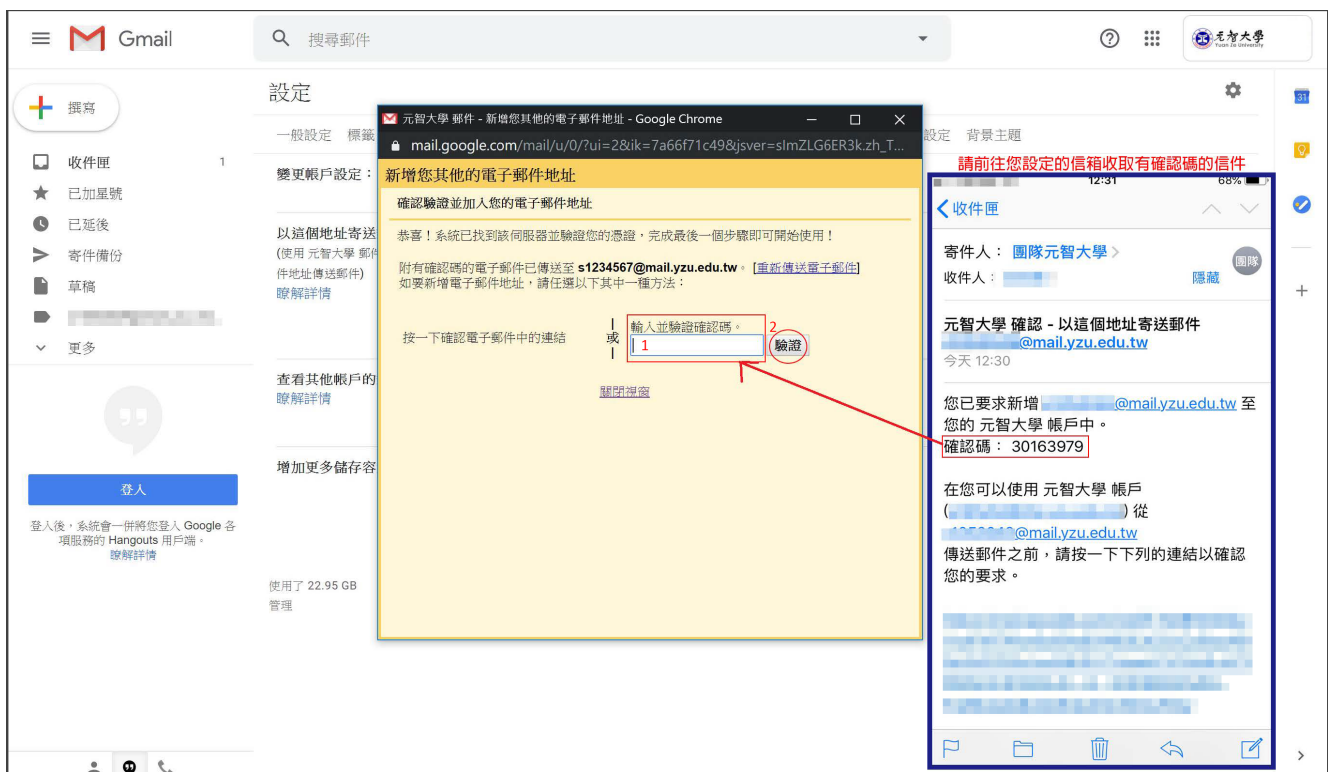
Gmail

搜尋郵件

元智大學 Yuan Ze University

撰寫

收件匣 1
已加星號
已延後
寄件備份
草稿
更多

登入

登入後，系統會一併將您登入 Google 各項服務的 Hangouts 用戶端。
瞭解詳情

設定

一般設定 標籤 設定 背景主題

變更帳戶設定：

以這個地址寄送
(使用 元智大學 郵件地址傳送郵件)
瞭解詳情

查看其他帳戶的
瞭解詳情

增加更多儲存容

使用了 22.95 GB
管理

元智大學 郵件 - 新增您其他的電子郵件地址 - Google Chrome

mail.google.com/mail/u/0/?ui=2&ik=7a66f71c49&jsver=slmZLG6ER3k.zh_T...

新增您其他的電子郵件地址

確認驗證並加入您的電子郵件地址

恭喜！系統已找到該伺服器並驗證您的憑證，完成最後一個步驟即可開始使用！

附有確認碼的電子郵件已傳送至 s1234567@mail.yzu.edu.tw。 [重新傳送電子郵件]
如要新增電子郵件地址，請任選以下其中一種方法：

按一下確認電子郵件中的連結

或

輸入並驗證確認碼。 2

1

驗證

關閉視窗

請前往您設定的信箱收取有確認碼的信件

12:31 68%

收件匣

寄件人： 團隊元智大學
收件人： 隱藏

團隊

元智大學 確認 - 以這個地址寄送郵件
@mail.yzu.edu.tw
今天 12:30

您已要求新增 @mail.yzu.edu.tw 至您的 元智大學 帳戶中。
確認碼： 30163979

在您可以使用 元智大學 帳戶
( ) 從
@mail.yzu.edu.tw
傳送郵件之前，請按一下下列的連結以確認您的要求。